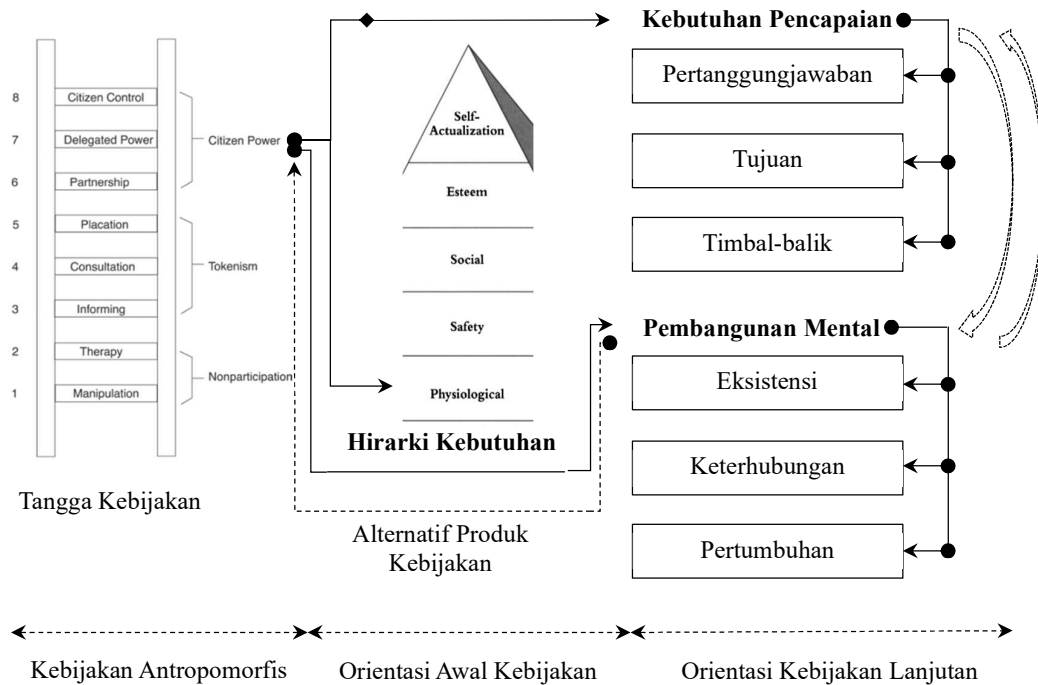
8 Citizen Control
7 Delegated Power
6 Partnership
5 Placation
4 Consultation
3 Informing
2 Therapy
1 Manipulation

Citizen Power
Tokenism
Nonparticipation

Tangga Kebijakan

Self-Actualization
Esteem
Social
Safety
Physiological

Hirarki Kebutuhan

Alternatif Produk Kebijakan

Kebutuhan Pencapaian
Pertanggungjawaban
Tujuan
Timbal-balik

Pembangunan Mental
Eksistensi
Keterhubungan
Pertumbuhan

Kebijakan Antropomorfis
Orientasi Awal Kebijakan
Orientasi Kebijakan Lanjutan